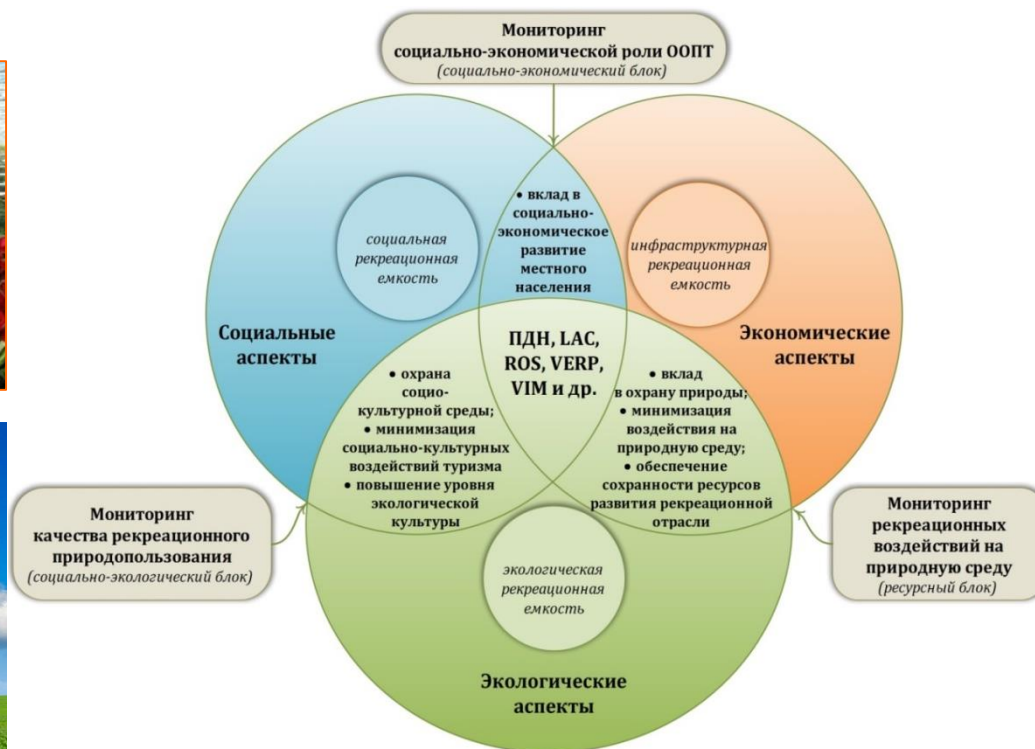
Мониторинг социально-экономической роли ООПТ
(социально-экономический блок)

социальная рекреационная емкость

• вклад в социально-экономическое развитие местного населения

инфраструктурная рекреационная емкость

Социальные аспекты

ПДН, LAC, ROS, VERP, VIM и др.

Экономические аспекты

• охрана социо-культурной среды;
• минимизация социально-культурных воздействий туризма
• повышение уровня экологической культуры

• вклад в охрану природы;
• минимизация воздействия на природную среду;
• обеспечение сохранности ресурсов развития рекреационной отрасли

Мониторинг качества рекреационного природопользования
(социально-экологический блок)

экологическая рекреационная емкость

Мониторинг рекреационных воздействий на природную среду
(ресурсный блок)

Экологические аспекты